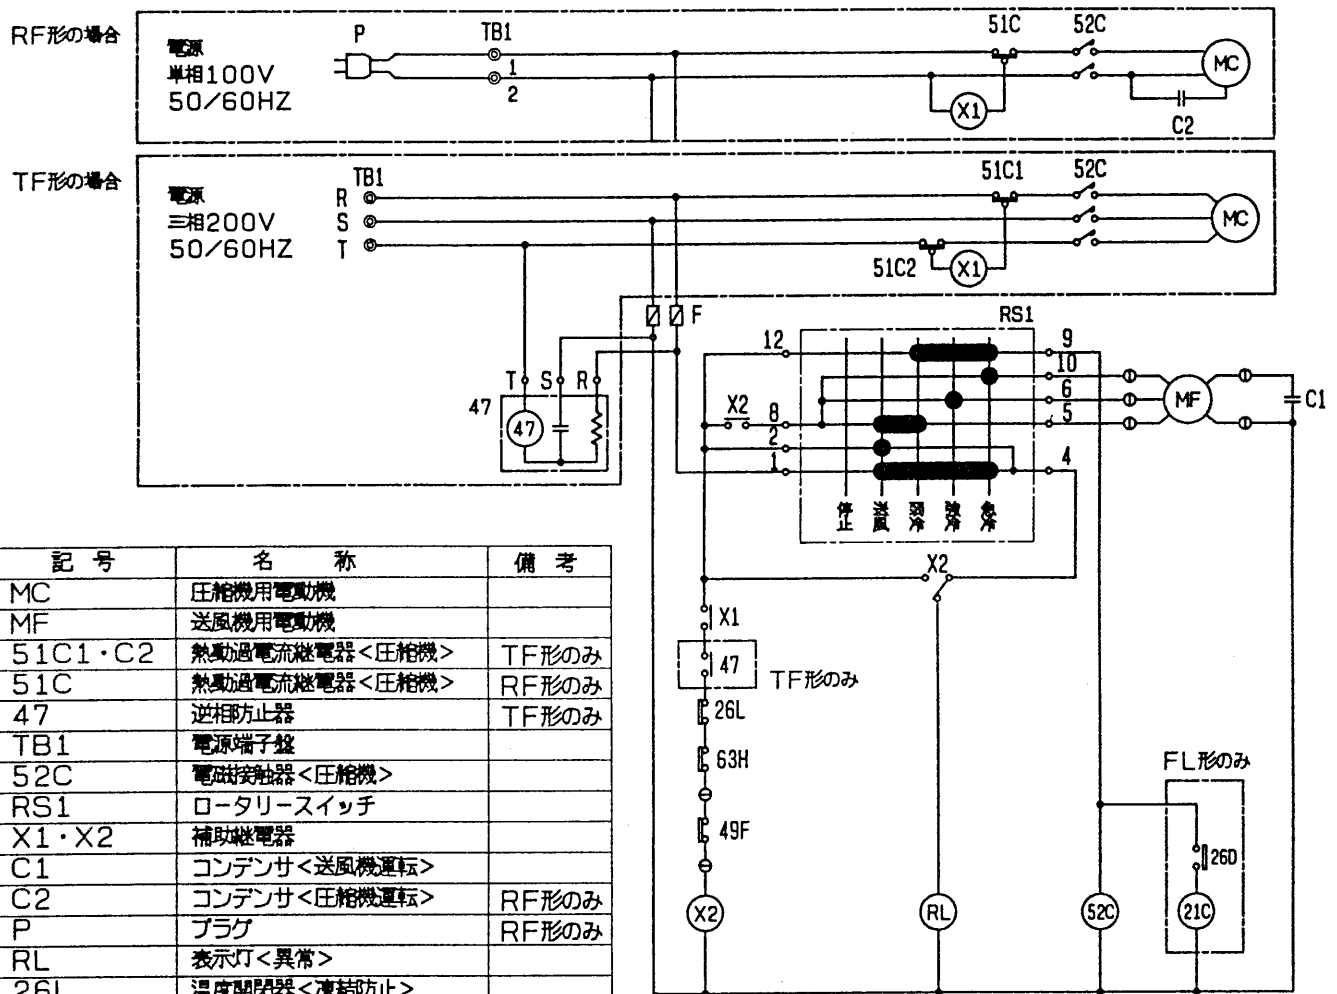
RF形の場合

電源
単相100V
50/60HZ

P
TB1
1
2
51C
52C
MC
X1
C2

TF形の場合

電源
三相200V
50/60HZ

TB1
R
S
T
51C1
52C
MC
51C2
X1

F
RS1
12
9
10
6
5
X2
8
2
1
4
MF
C1
T
S
R
47
47

停止
送風
弱冷
強冷
急冷

X2
X1
47
TF形のみ
26L
63H
49F
X2
RL
52C
FL形のみ
26D
21C

| 記　号 | 名　　称 | 備　考 |
|---|---|---|
| MC | 圧縮機用電動機 | |
| MF | 送風機用電動機 | |
| 51C1・C2 | 熱動過電流継電器<圧縮機> | TF形のみ |
| 51C | 熱動過電流継電器<圧縮機> | RF形のみ |
| 47 | 逆相防止器 | TF形のみ |
| TB1 | 電源端子盤 | |
| 52C | 電磁接触器<圧縮機> | |
| RS1 | ロータリースイッチ | |
| X1・X2 | 補助継電器 | |
| C1 | コンデンサ<送風機運転> | |
| C2 | コンデンサ<圧縮機運転> | RF形のみ |
| P | プラグ | RF形のみ |
| RL | 表示灯<異常> | |
| 26L | 温度開閉器<凍結防止> | |